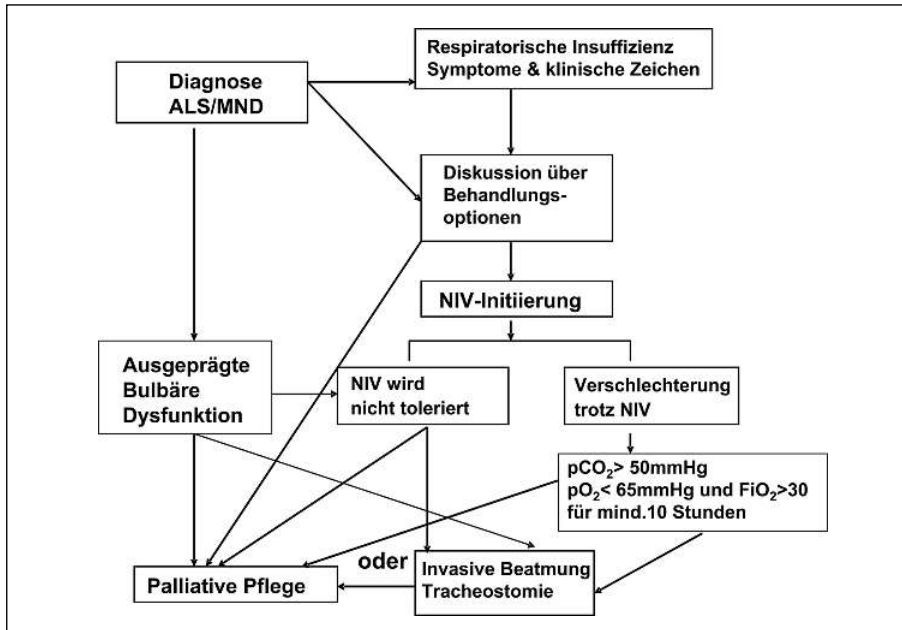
Diagnose ALS/MND

Respiratorische Insuffizienz Symptome & klinische Zeichen

Diskussion über Behandlungsoptionen

NIV-Initiierung

Ausgeprägte Bulbäre Dysfunktion

NIV wird nicht toleriert

Verschlechterung trotz NIV

$pCO_2$> 50mmHg
$pO_2$< 65mmHg und $FiO_2$>30 für mind.10 Stunden

oder

Palliative Pflege

Invasive Beatmung Tracheostomie